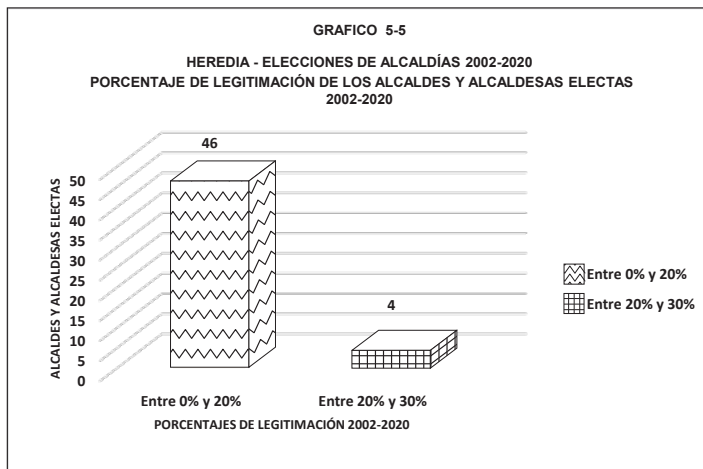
GRAFICO 5-5

HEREDIA - ELECCIONES DE ALCALDÍAS 2002-2020
PORCENTAJE DE LEGITIMACIÓN DE LOS ALCALDES Y ALCALDESAS ELECTAS
2002-2020

ALCALDES Y ALCALDESAS ELECTAS

50
45
40
35
30
25
20
15
10
5
0

46

4

Entre 0% y 20%
Entre 20% y 30%

PORCENTAJES DE LEGITIMACIÓN 2002-2020

Entre 0% y 20%
Entre 20% y 30%